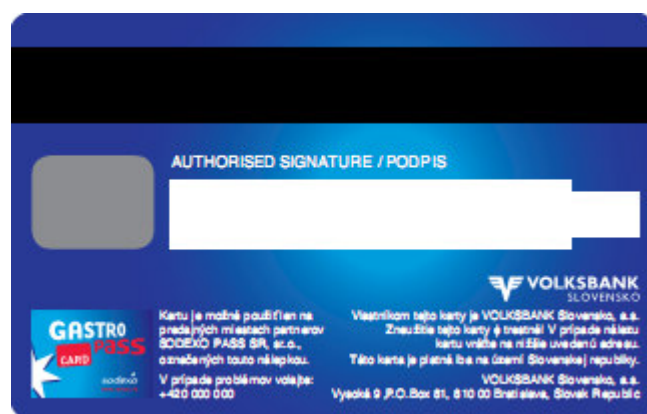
AUTHORISED SIGNATURE / PODPIS

VOLKSBANK
SLOVENSKO

GASTRO PASS CARD
sodexo

Kartu je možné použiť len na predajných miestach partnerov SODEXO PASS SR, a.s., označených touto nálepkou.

V prípade problémov volajte: +420 000 000

Vlastníkom tejto karty je VOLKSBANK Slovensko, a.s. Zneužitie tejto karty je trestné! V prípade nálezu kartu vráťte na nižšie uvedenú adresu.

Táto karta je platná iba na území Slovenskej republiky.

VOLKSBANK Slovensko, a.s.
Vysoká 9 ,P.O.Box 81, 810 00 Bratislava, Slovak Republic